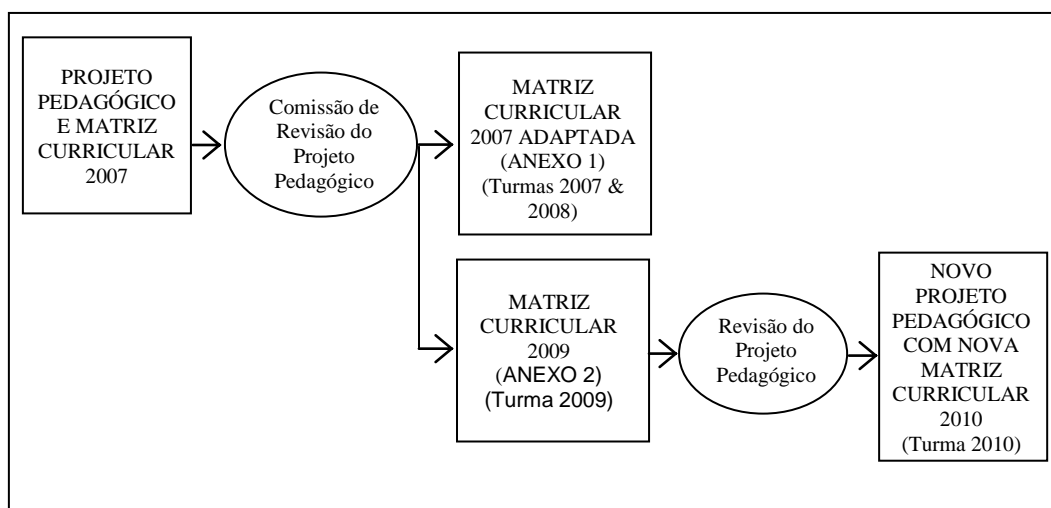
PROJETO PEDAGÓGICO E MATRIZ CURRICULAR 2007

Comissão de Revisão do Projeto Pedagógico

MATRIZ CURRICULAR 2007 ADAPTADA (ANEXO 1) (Turmas 2007 & 2008)

MATRIZ CURRICULAR 2009 (ANEXO 2) (Turma 2009)

Revisão do Projeto Pedagógico

NOVO PROJETO PEDAGÓGICO COM NOVA MATRIZ CURRICULAR 2010 (Turma 2010)